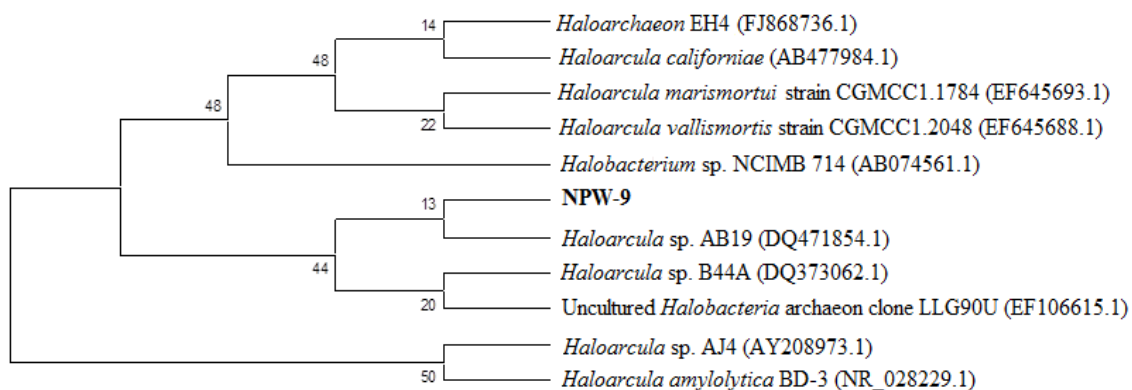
14
Haloarchaeon EH4 (FJ868736.1)
48
Haloarcula californiae (AB477984.1)
48
Haloarcula marismortui strain CGMCC1.1784 (EF645693.1)
22
Haloarcula vallismortis strain CGMCC1.2048 (EF645688.1)
Halobacterium sp. NCIMB 714 (AB074561.1)
13
NPW-9
Haloarcula sp. AB19 (DQ471854.1)
44
Haloarcula sp. B44A (DQ373062.1)
20
Uncultured Halobacteria archaeon clone LLG90U (EF106615.1)
Haloarcula sp. AJ4 (AY208973.1)
50
Haloarcula amylolytica BD-3 (NR_028229.1)